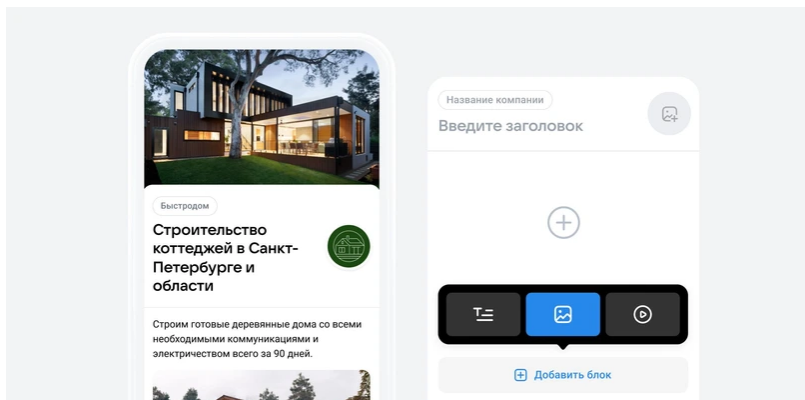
Быстродом

Строительство коттеджей в Санкт-Петербурге и области

Строим готовые деревянные дома со всеми необходимыми коммуникациями и электричеством всего за 90 дней.

Название компании

Введите заголовок

Добавить блок